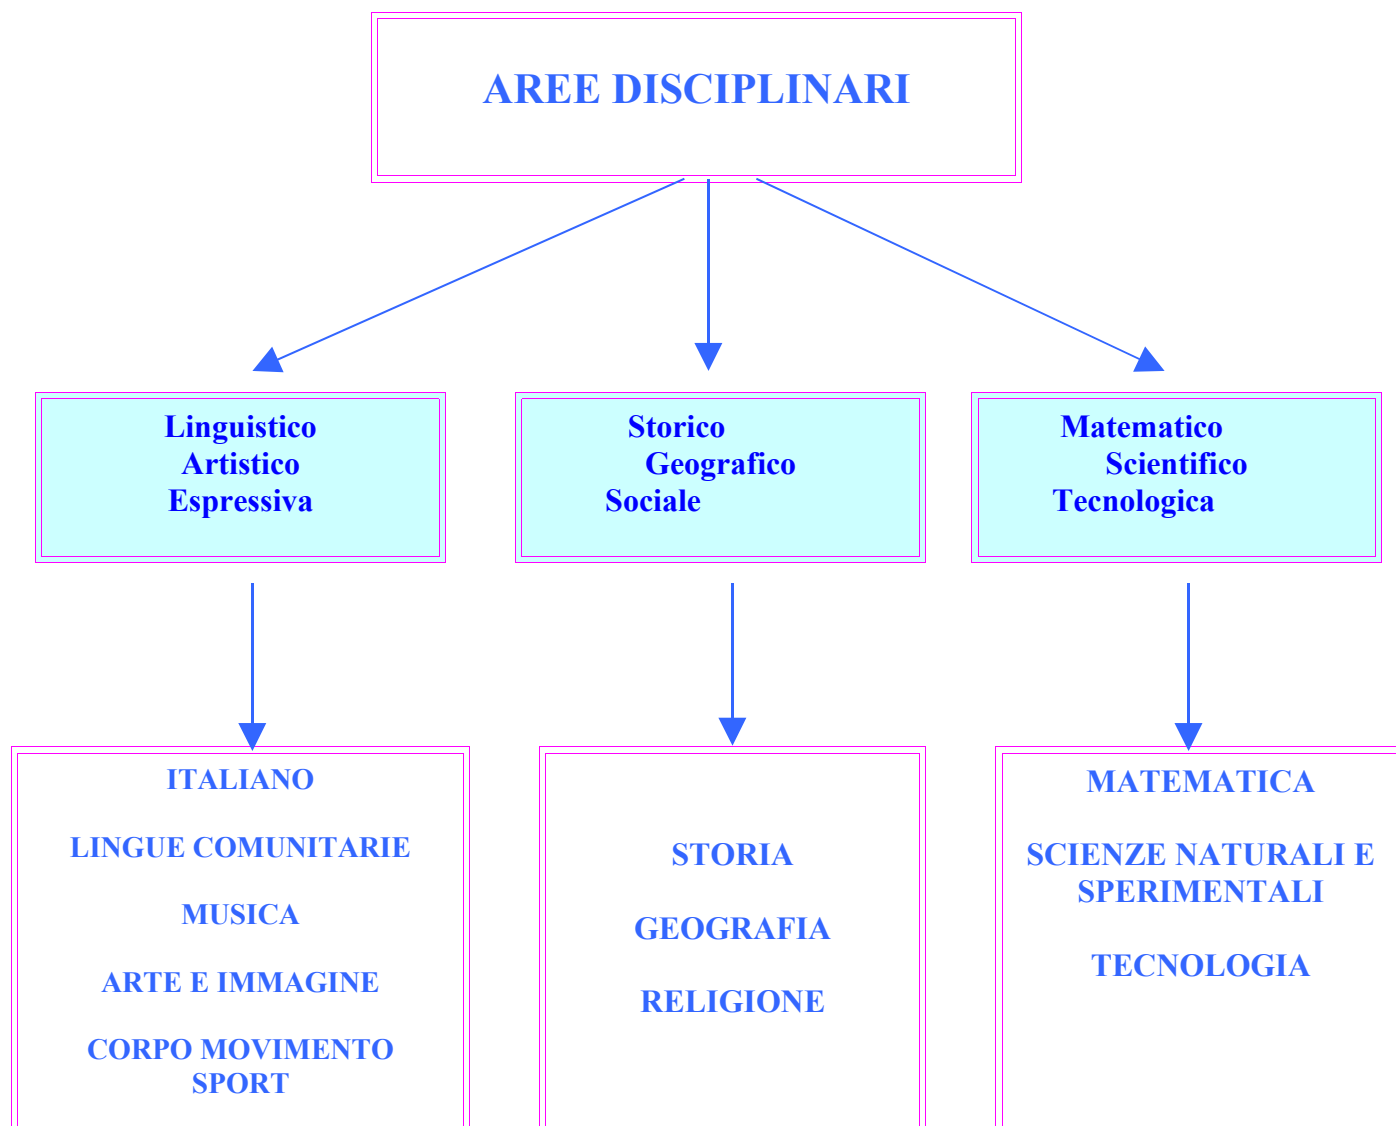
AREE DISCIPLINARI

Linguistico
Artistico
Espressiva

Storico
Geografico
Sociale

Matematico
Scientifico
Tecnologica

ITALIANO

LINGUE COMUNITARIE

MUSICA

ARTE E IMMAGINE

CORPO MOVIMENTO SPORT

STORIA

GEOGRAFIA

RELIGIONE

MATEMATICA

SCIENZE NATURALI E SPERIMENTALI

TECNOLOGIA